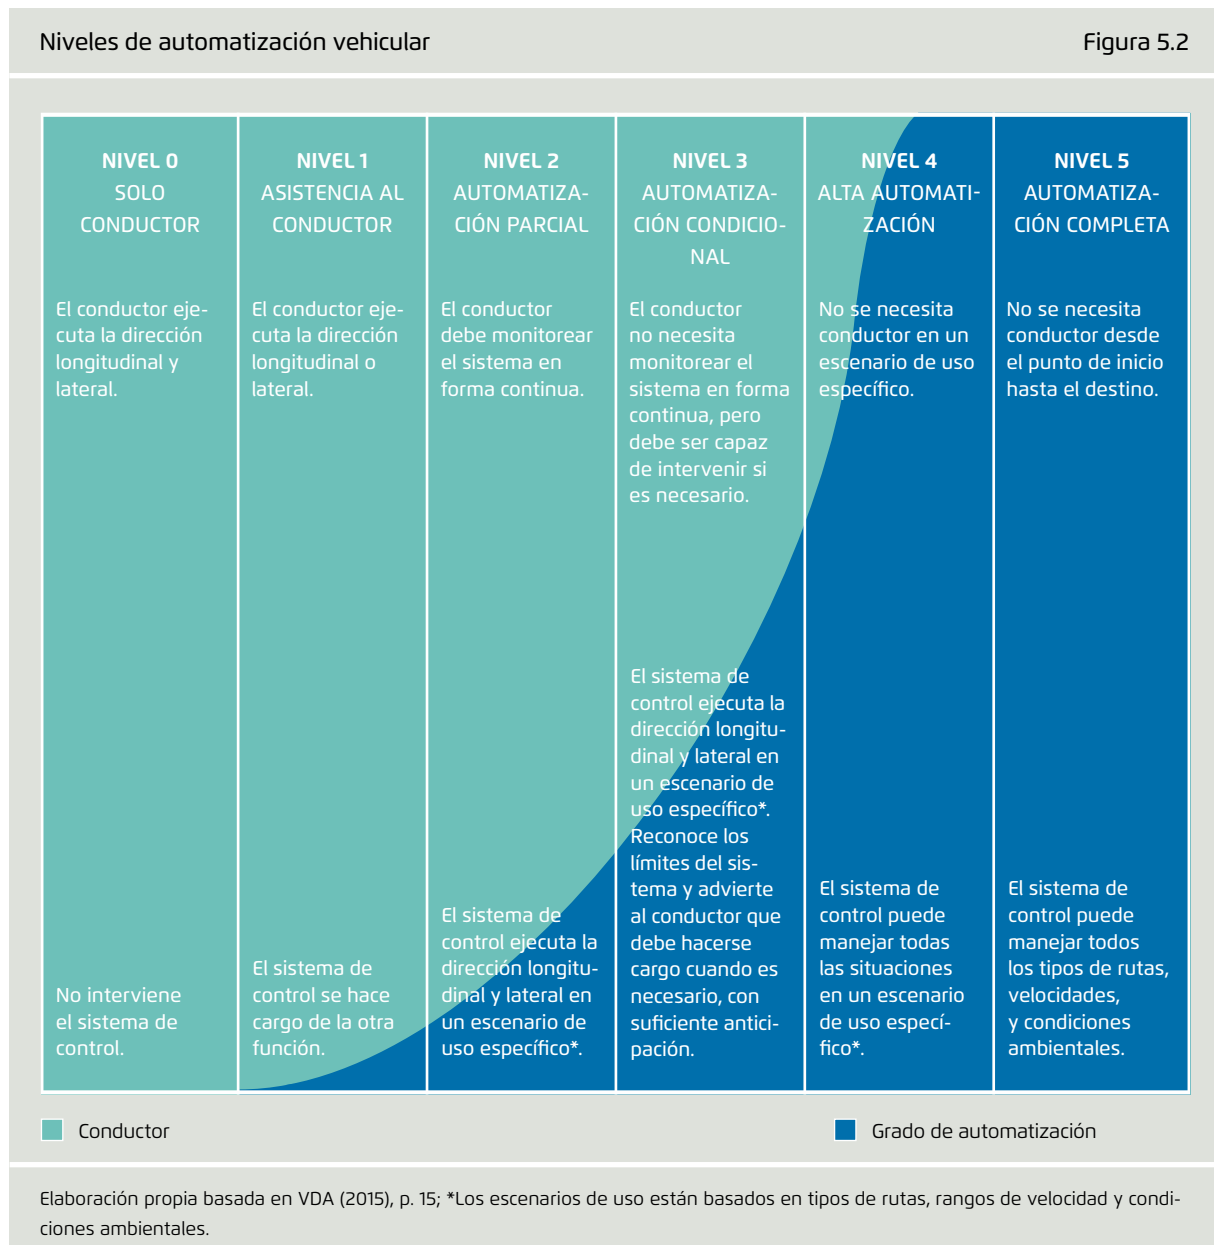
Niveles de automatización vehicular

Figura 5.2

| NIVEL 0 SOLO CONDUCTOR | NIVEL 1 ASISTENCIA AL CONDUCTOR | NIVEL 2 AUTOMATIZACIÓN PARCIAL | NIVEL 3 AUTOMATIZACIÓN CONDICIONAL | NIVEL 4 ALTA AUTOMATIZACIÓN | NIVEL 5 AUTOMATIZACIÓN COMPLETA |
|---|---|---|---|---|---|
| El conductor ejecuta la dirección longitudinal y lateral. | El conductor ejecuta la dirección longitudinal o lateral. | El conductor debe monitorear el sistema en forma continua. | El conductor no necesita monitorear el sistema en forma continua, pero debe ser capaz de intervenir si es necesario. | No se necesita conductor en un escenario de uso específico. | No se necesita conductor desde el punto de inicio hasta el destino. |
| No interviene el sistema de control. | El sistema de control se hace cargo de la otra función. | El sistema de control ejecuta la dirección longitudinal y lateral en un escenario de uso específico*. | El sistema de control ejecuta la dirección longitudinal y lateral en un escenario de uso específico*. Reconoce los límites del sistema y advierte al conductor que debe hacerse cargo cuando es necesario, con suficiente anticipación. | El sistema de control puede manejar todas las situaciones en un escenario de uso específico*. | El sistema de control puede manejar todos los tipos de rutas, velocidades, y condiciones ambientales. |

Conductor

Grado de automatización

Elaboración propia basada en VDA (2015), p. 15; *Los escenarios de uso están basados en tipos de rutas, rangos de velocidad y condiciones ambientales.